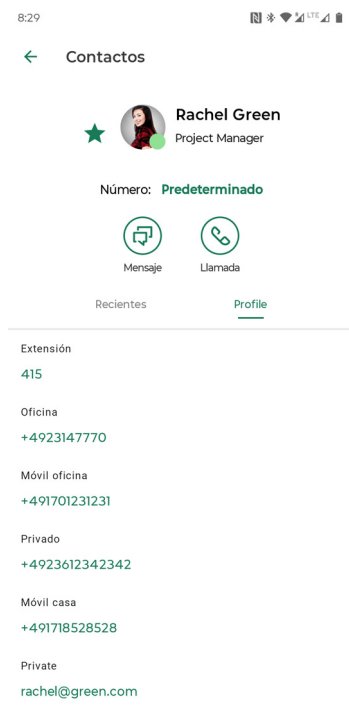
8:29

Contactos

Rachel Green
Project Manager

Número: Predeterminado

Mensaje

Llamada

Recientes

Profile

Extensión
415

Oficina
+4923147770

Móvil oficina
+491701231231

Privado
+4923612342342

Móvil casa
+491718528528

Private
rachel@green.com